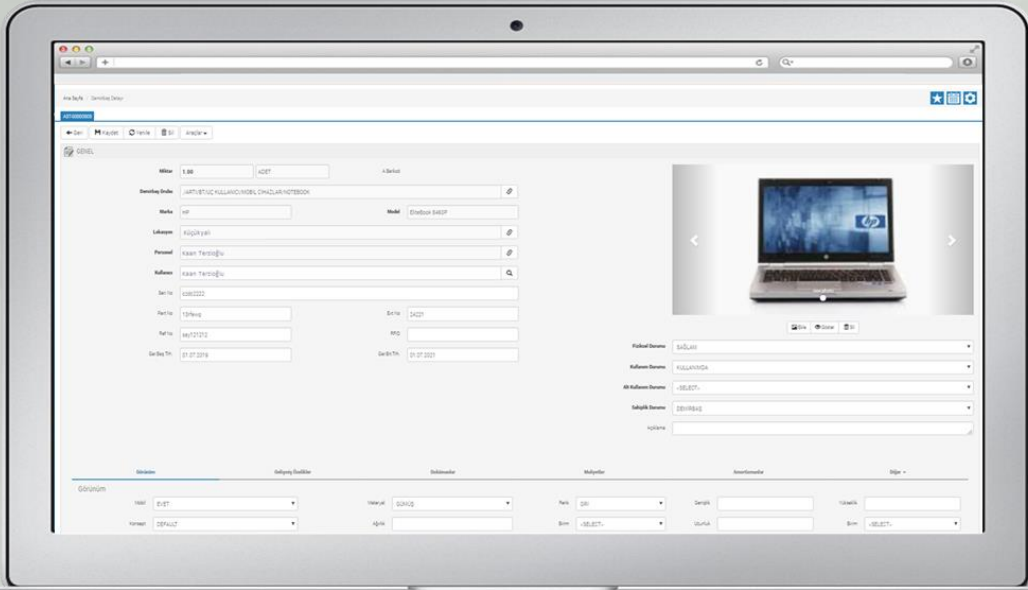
Ana Sayfa / Demirbaş Detayı

AST-00000000

Geri | Kaydet | Yenile | Sil | Araçlar

GENEL

Miktar 1.00 ADET

Demirbaş Ürün JARTVBT.NC.KULLANICI.MOBIL CIHAZLAR.NOTEBOOK

Marka HP Model EliteBook 8460P

Lokasyon Küçükyalı

Personel Kaan Tertioğlu

Kullanan Kaan Tertioğlu

Seri No cddd2222

Part No 12rfeww Ent No 24221

Ref No 56j727272 RFID

Gar.Baş.Trh. 01.07.2019 Gar.Bit.Trh. 01.07.2021

Ekle Göster Sil

Fiziksel Durumu SAĞLAM

Kullanım Durumu KULLANIMDA

Alt Kullanım Durumu --SELECT--

Sahiplik Durumu DEMIRBAŞ

Açıklama

Görünüm | Bellgeniş Özellikler | Dokümanlar | Maliyetler | Amortismanlar | Diğer

Görünüm

Mobil EVET | Materyal GÜMÜŞ | Renk GRI | Genişlik | Yükseklik

Konsept DEFAULT | Ağırlık | Birim --SELECT-- | Uzunluk | Birim --SELECT--